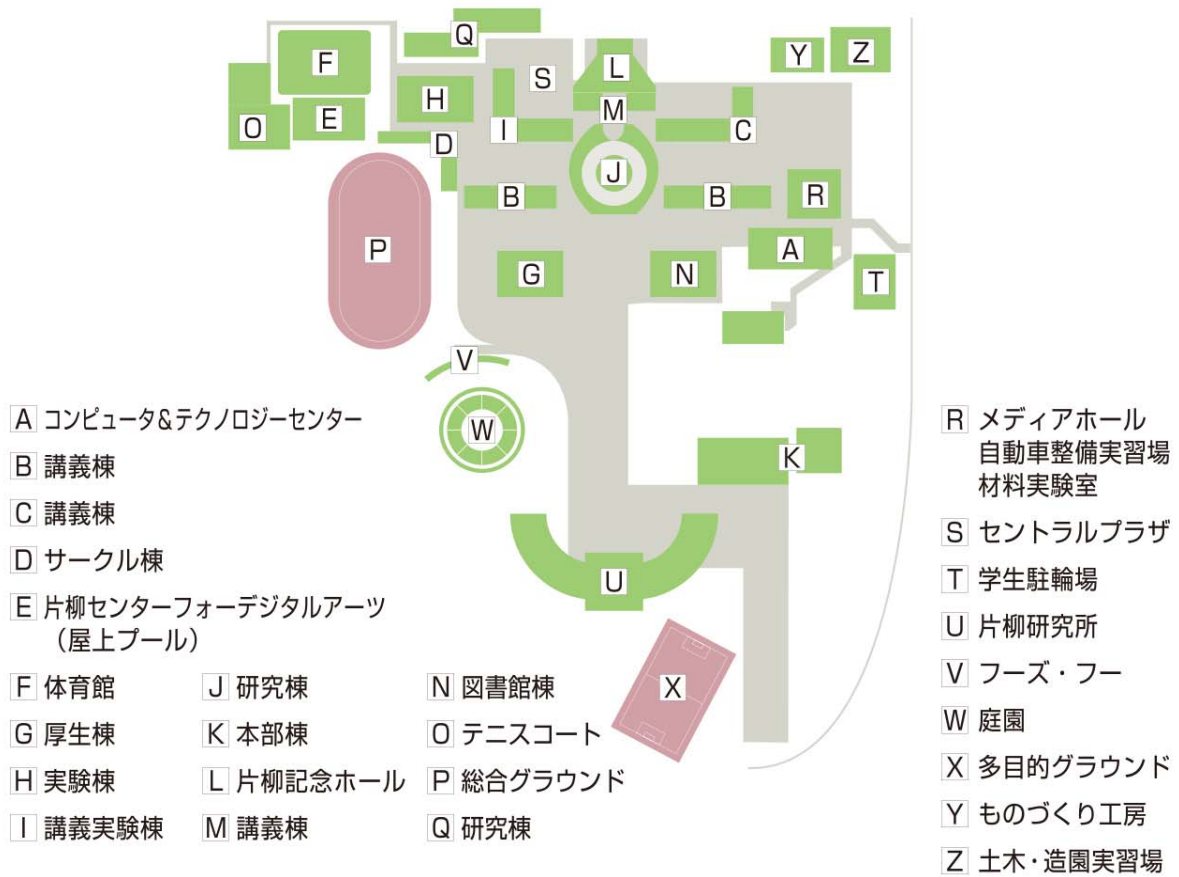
Q
F
Y Z
S L
H
M
O E
I C
D
J
B B R
P
A
G N T
V
W
K
U
X

A コンピュータ&テクノロジーセンター
B 講義棟
C 講義棟
D サークル棟
E 片柳センターフォーデジタルアーツ（屋上プール）
F 体育館
G 厚生棟
H 実験棟
I 講義実験棟
J 研究棟
K 本部棟
L 片柳記念ホール
M 講義棟
N 図書館棟
O テニスコート
P 総合グラウンド
Q 研究棟
R メディアホール 自動車整備実習場 材料実験室
S セントラルプラザ
T 学生駐輪場
U 片柳研究所
V フーズ・フー
W 庭園
X 多目的グラウンド
Y ものづくり工房
Z 土木・造園実習場